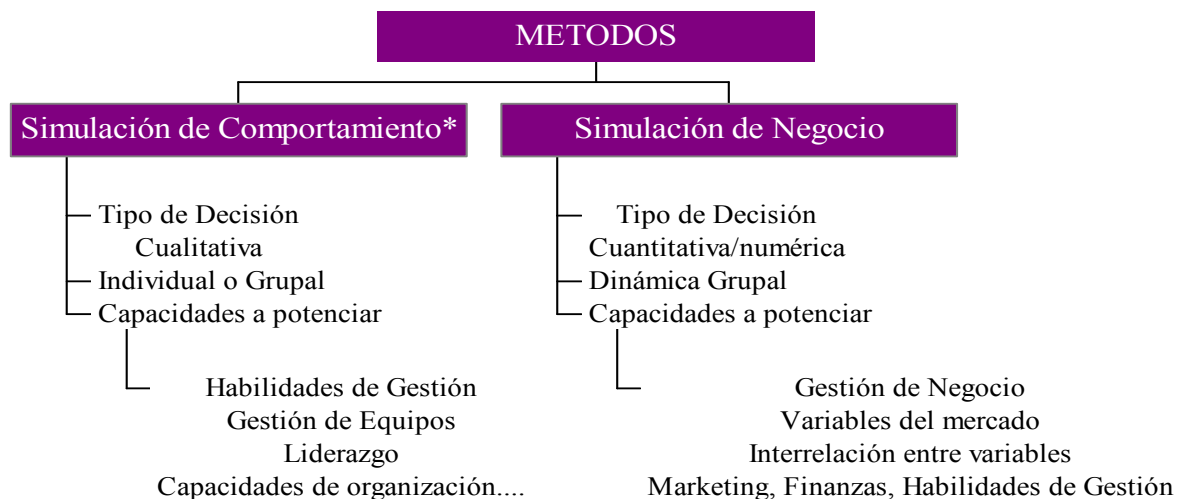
METODOS

Simulación de Comportamiento*

Tipo de Decisión
Cualitativa
Individual o Grupal
Capacidades a potenciar

Habilidades de Gestión
Gestión de Equipos
Liderazgo
Capacidades de organización....

Simulación de Negocio

Tipo de Decisión
Cuantitativa/numérica
Dinámica Grupal
Capacidades a potenciar

Gestión de Negocio
Variables del mercado
Interrelación entre variables
Marketing, Finanzas, Habilidades de Gestión